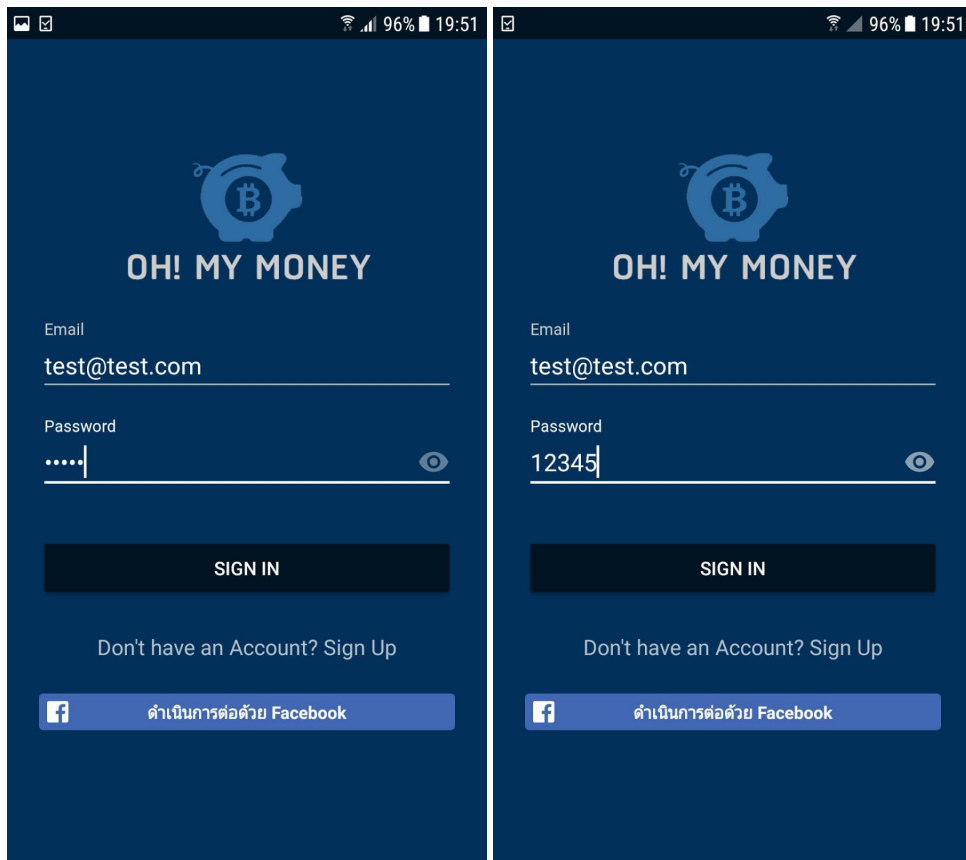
96% 19:51

OH! MY MONEY

Email
test@test.com

Password
•••••

SIGN IN

Don't have an Account? Sign Up

ดำเนินการต่อด้วย Facebook

96% 19:51

OH! MY MONEY

Email
test@test.com

Password
12345

SIGN IN

Don't have an Account? Sign Up

ดำเนินการต่อด้วย Facebook